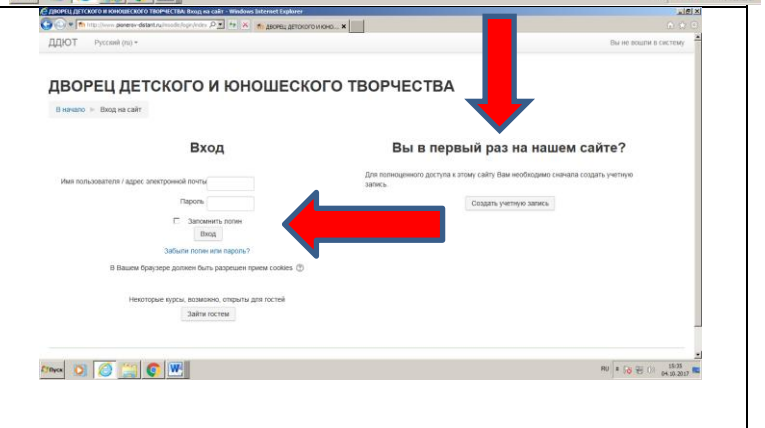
ДВОРЕЦ ДЕТСКОГО И ЮНОШЕСКОГО ТВОРЧЕСТВА: Вход на сайт - Windows Internet Explorer

ДВОРЕЦ ДЕТСКОГО И ЮНО...

ДДЮТ Русский (ru)

Вы не вошли в систему

ДВОРЕЦ ДЕТСКОГО И ЮНОШЕСКОГО ТВОРЧЕСТВА

В начало ► Вход на сайт

Вход

Имя пользователя / адрес электронной почты

Пароль

Запомнить логин

Вход

Забыли логин или пароль?

В Вашем браузере должен быть разрешен прием cookies

Некоторые курсы, возможно, открыты для гостей

Зайти гостем

Вы в первый раз на нашем сайте?

Для полноценного доступа к этому сайту Вам необходимо сначала создать учетную запись.

Создать учетную запись

Пуск

RU

10:35
04.10.2017